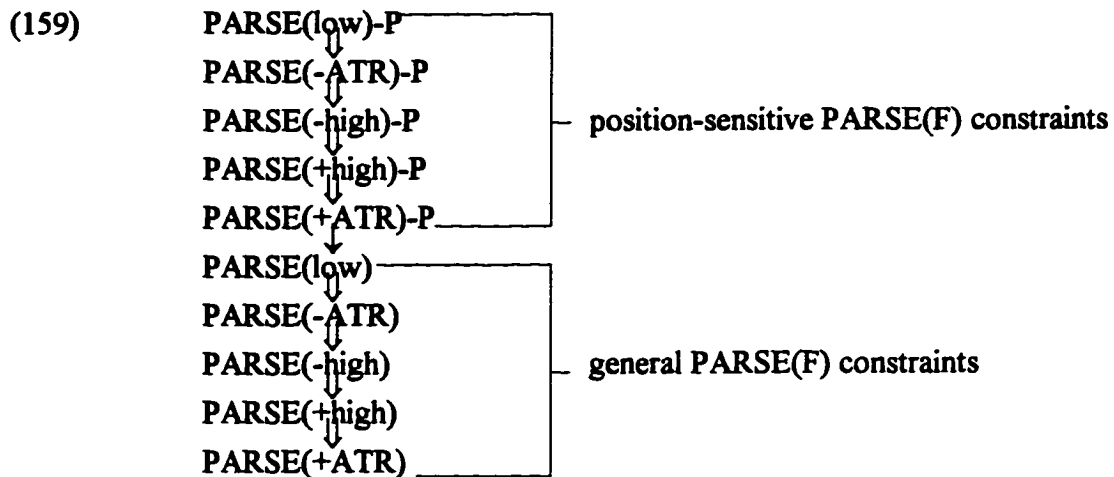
(159)

PARSE(low)-P
PARSE(-ATR)-P
PARSE(-high)-P
PARSE(+high)-P
PARSE(+ATR)-P

– position-sensitive PARSE(F) constraints

PARSE(low)
PARSE(-ATR)
PARSE(-high)
PARSE(+high)
PARSE(+ATR)

– general PARSE(F) constraints